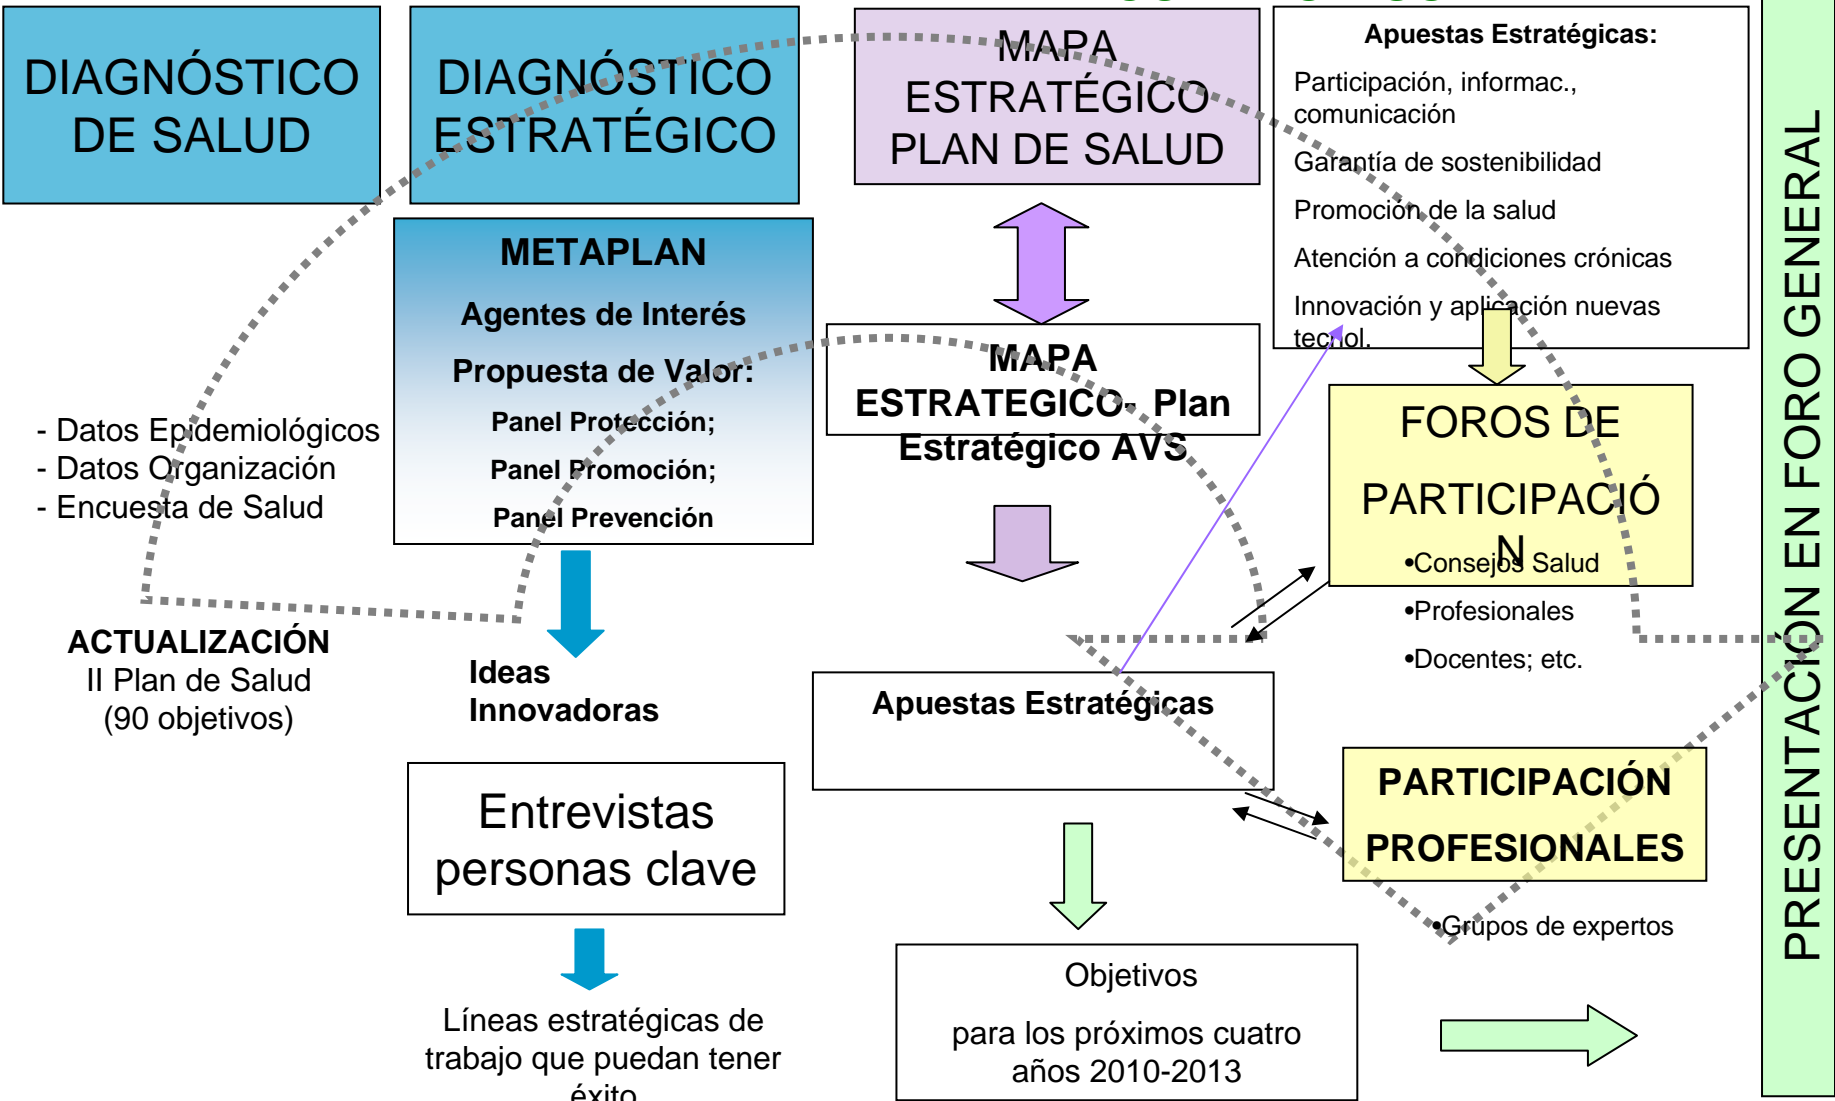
DIAGNÓSTICO DE SALUD

DIAGNÓSTICO ESTRATÉGICO

MAPA ESTRATÉGICO PLAN DE SALUD

Apuestas Estratégicas:

Participación, informac., comunicación

Garantía de sostenibilidad

Promoción de la salud

Atención a condiciones crónicas

Innovación y aplicación nuevas tecnol.

PRESENTACIÓN EN FORO GENERAL

METAPLAN

Agentes de Interés

Propuesta de Valor:

Panel Protección;

Panel Promoción;

Panel Prevención

MAPA ESTRATEGICO- Plan Estratégico AVS

- Datos Epidemiológicos
- Datos Organización
- Encuesta de Salud

FOROS DE PARTICIPACIÓN

•Consejos Salud

•Profesionales

•Docentes; etc.

ACTUALIZACIÓN
II Plan de Salud
(90 objetivos)

Ideas Innovadoras

Apuestas Estratégicas

PARTICIPACIÓN PROFESIONALES

Entrevistas personas clave

•Grupos de expertos

Líneas estratégicas de trabajo que puedan tener éxito

Objetivos

para los próximos cuatro años 2010-2013